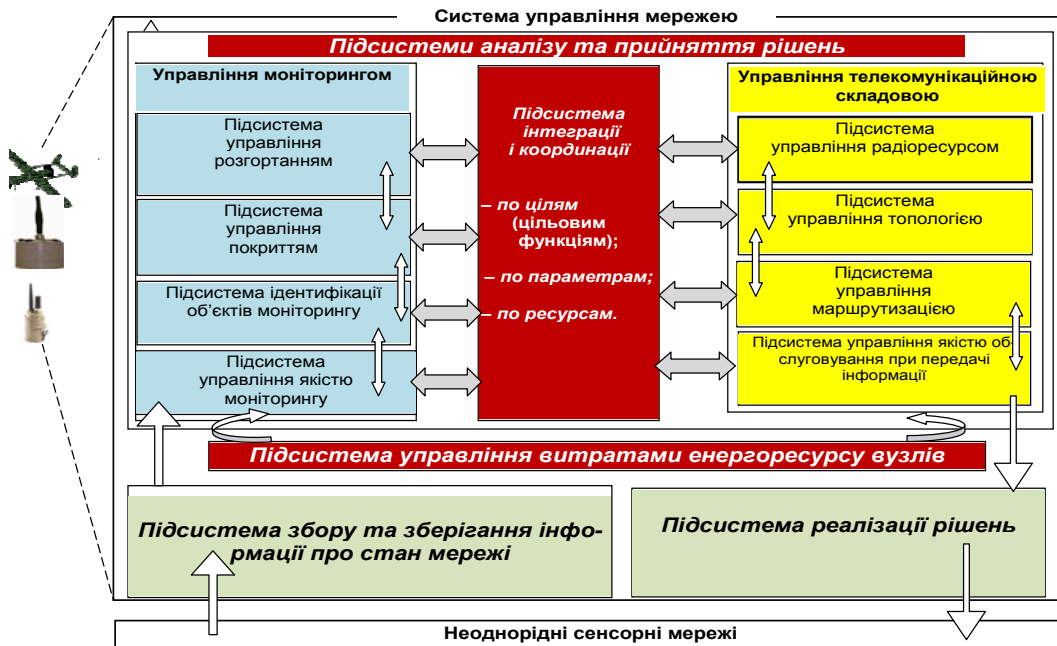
Система управління мережею

Підсистеми аналізу та прийняття рішень

Управління моніторингом

Підсистема управління розгортанням

Підсистема управління покриттям

Підсистема ідентифікації об'єктів моніторингу

Підсистема управління якістю моніторингу

Підсистема інтеграції і координації

– по цілям (цільовим функціям);

– по параметрам;

– по ресурсам.

Управління телекомунікаційною складовою

Підсистема управління радіоресурсом

Підсистема управління топологією

Підсистема управління маршрутизацією

Підсистема управління якістю обслуговування при передачі інформації

Підсистема управління витратами енергоресурсу вузлів

Підсистема збору та зберігання інформації про стан мережі

Підсистема реалізації рішень

Неоднорідні сенсорні мережі